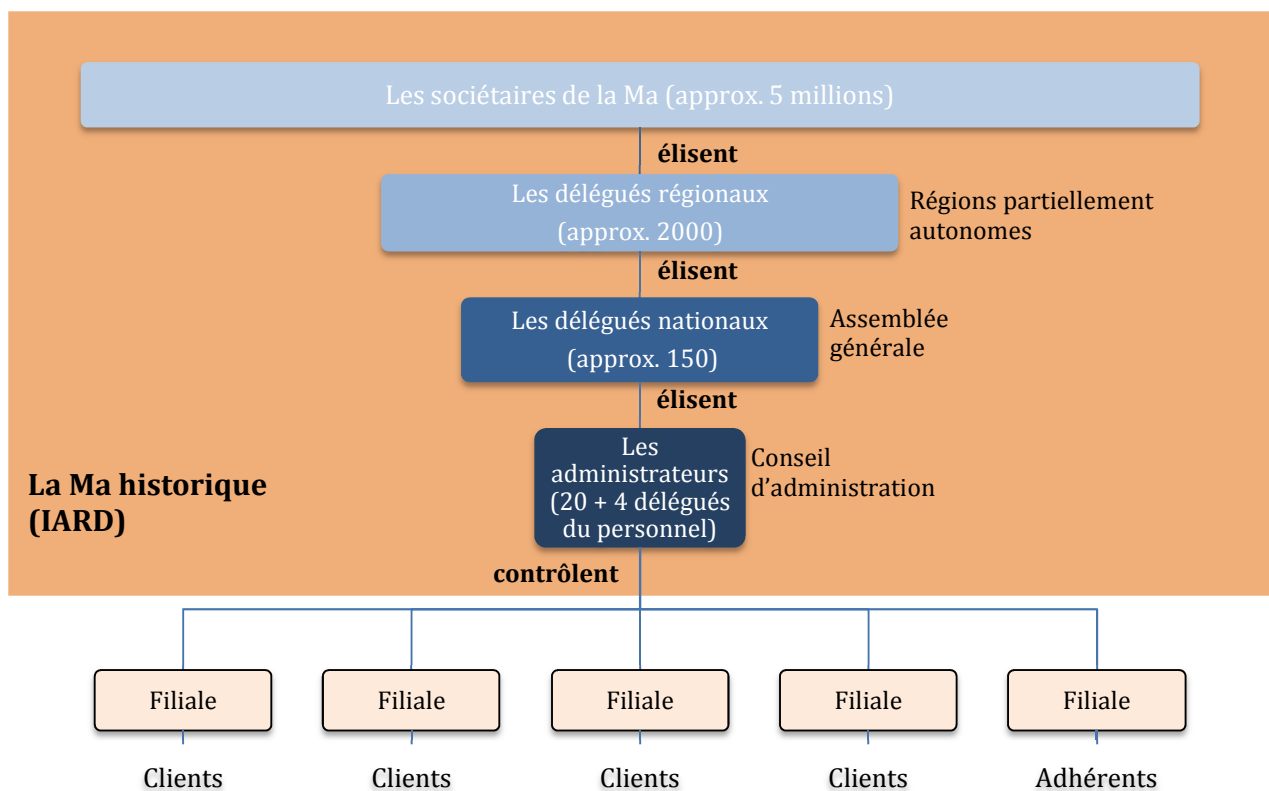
Les sociétaires de la Ma (approx. 5 millions)

**élisent**

Les délégués régionaux (approx. 2000)

Régions partiellement autonomes

**élisent**

Les délégués nationaux (approx. 150)

Assemblée générale

**élisent**

Les administrateurs (20 + 4 délégués du personnel)

Conseil d'administration

**La Ma historique (IARD)**

**contrôlent**

Filiale

Filiale

Filiale

Filiale

Filiale

Clients

Clients

Clients

Clients

Adhérents